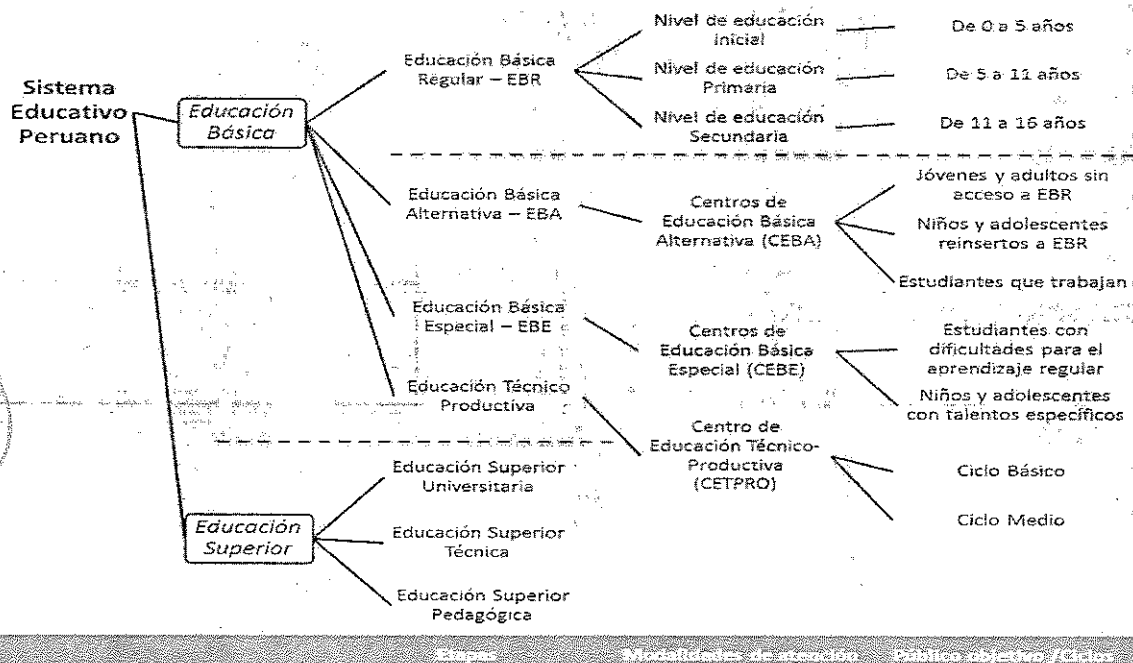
Sistema Educativo Peruano

Educación Básica

Educación Básica Regular – EBR

Nivel de educación inicial

De 0 a 5 años

Nivel de educación Primaria

De 5 a 11 años

Nivel de educación Secundaria

De 11 a 16 años

Educación Básica Alternativa – EBA

Centros de Educación Básica Alternativa (CEBA)

Jóvenes y adultos sin acceso a EBR

Niños y adolescentes reinsertos a EBR

Estudiantes que trabajan

Educación Básica Especial – EBE

Centros de Educación Básica Especial (CEBE)

Estudiantes con dificultades para el aprendizaje regular

Niños y adolescentes con talentos específicos

Educación Técnico Productiva

Centro de Educación Técnico-Productiva (CETPRO)

Ciclo Básico

Ciclo Medio

Educación Superior

Educación Superior Universitaria

Educación Superior Técnica

Educación Superior Pedagógica

Etapa Modalidades de atención Público objetivo / Ciclos